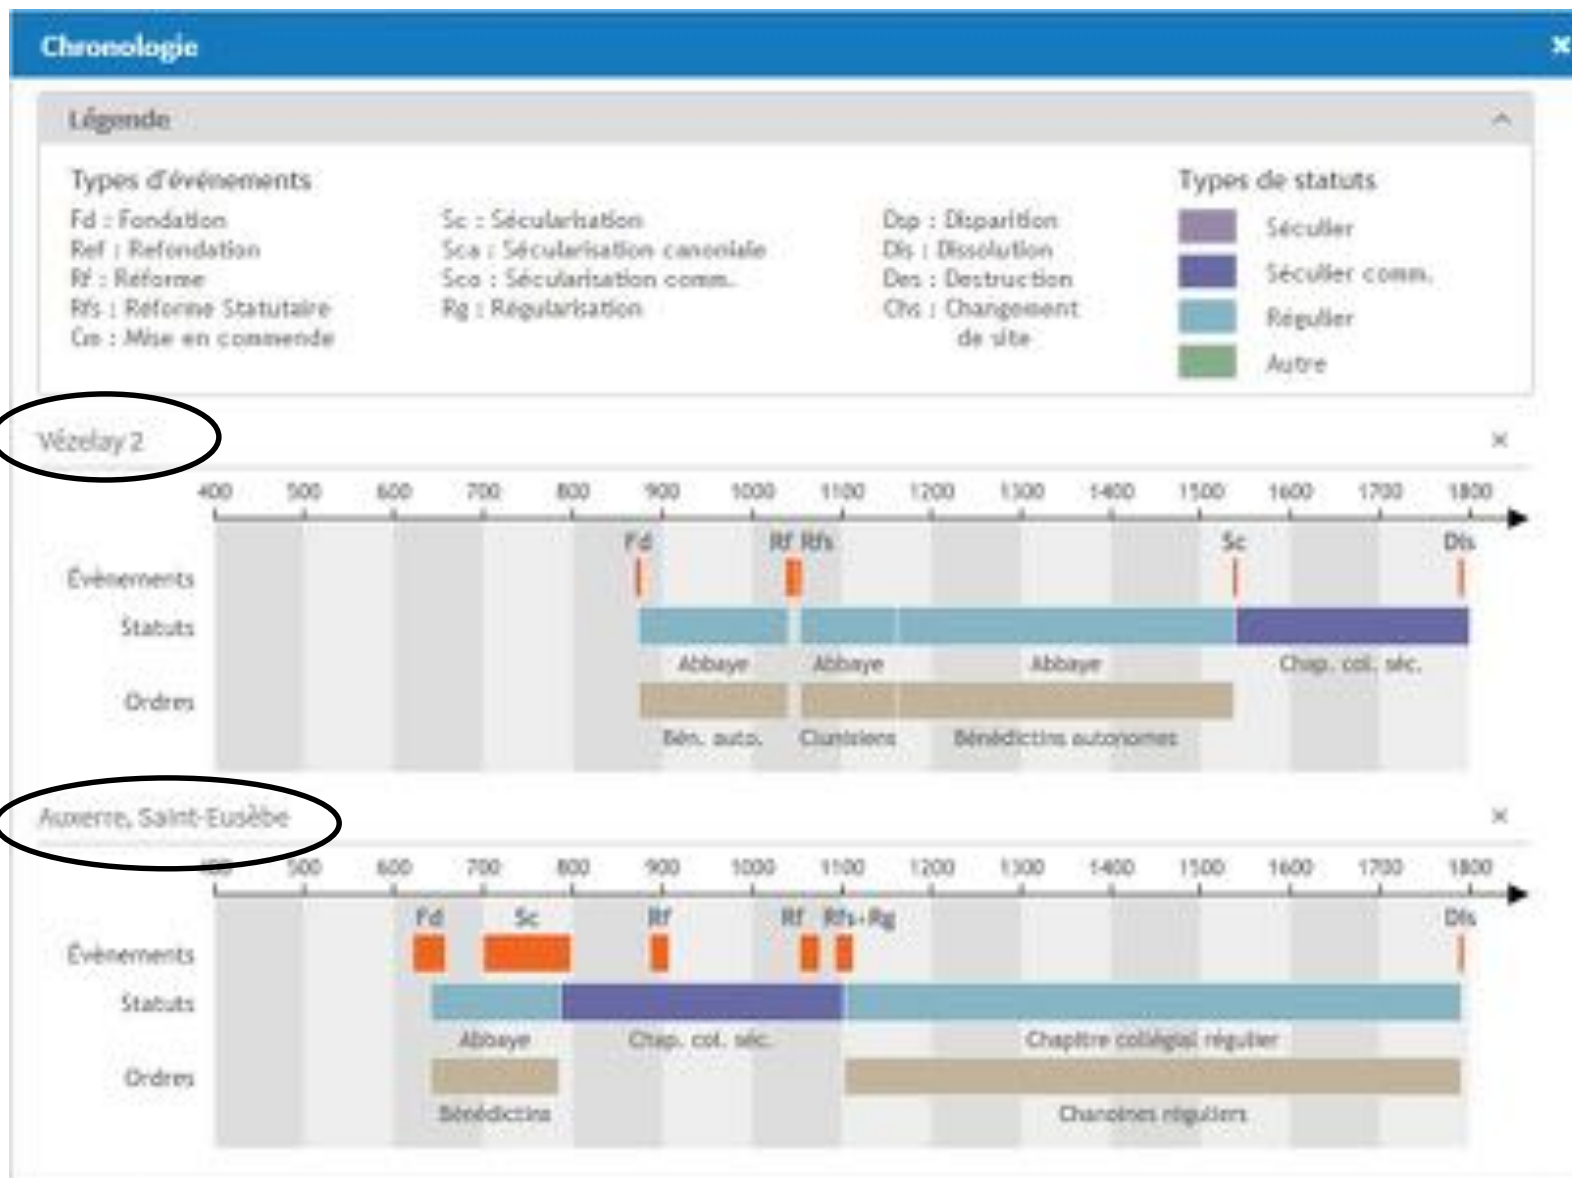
Chronologie
×

Légende

Types d'événements

Fd : Fondation
Ref : Refondation
Rf : Réforme
Rfs : Réforme Statutaire
Cm : Mise en commende

Sc : Sécularisation
Sca : Sécularisation canoniale
Sco : Sécularisation comm.
Rg : Régularisation

Dsp : Disparition
Dls : Dissolution
Des : Destruction
Chs : Changement de site

Types de statuts
Séculier
Séculier comm.
Régulier
Autre

Vézelay 2
×

400 500 600 700 800 900 1000 1100 1200 1300 1400 1500 1600 1700 1800

Fd Rf Rfs Sc Dls
Événements
Statuts
Abbaye Abbaye Abbaye Chap. col. séc.
Ordres
Bén. auto. Clunisiens Bénédictins autonomes

Auxerre, Saint-Eusèbe
×

400 500 600 700 800 900 1000 1100 1200 1300 1400 1500 1600 1700 1800

Fd Sc Rf Rf Rfs+Rg Dls
Événements
Statuts
Abbaye Chap. col. séc. Chapitre collégial régulier
Ordres
Bénédictins Chanoines réguliers